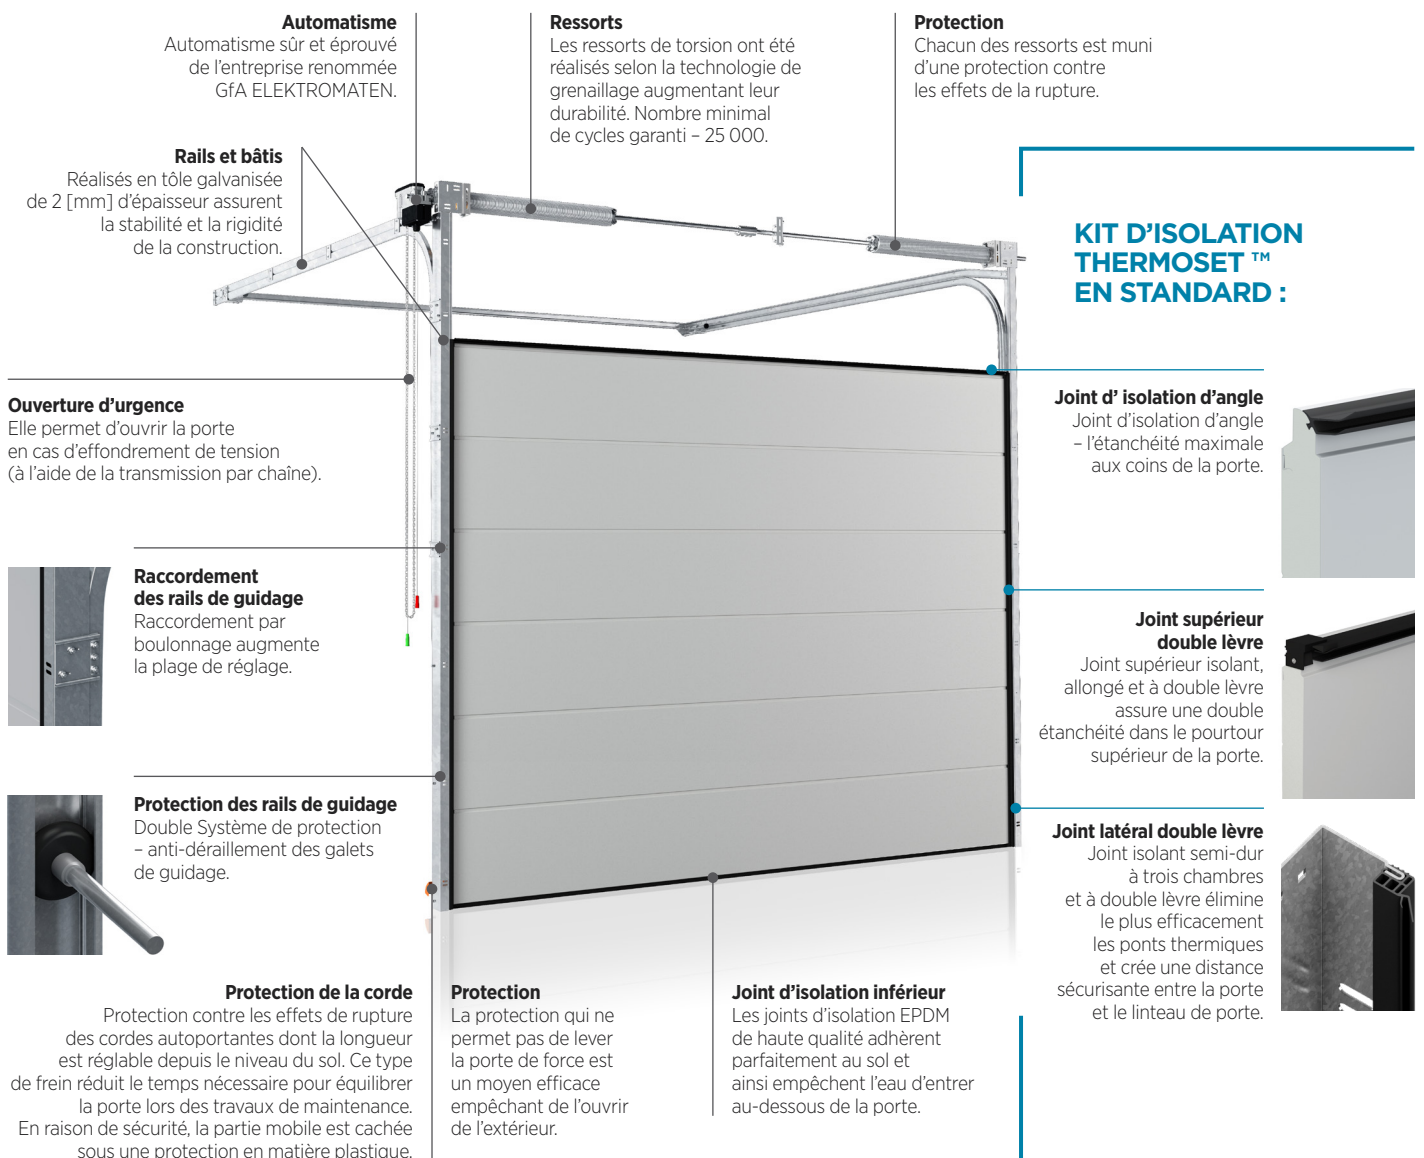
**Automatisme**
Automatisme sûr et éprouvé de l'entreprise renommée GfA ELEKTROMATEN.

**Ressorts**
Les ressorts de torsion ont été réalisés selon la technologie de grenaillage augmentant leur durabilité. Nombre minimal de cycles garanti – 25 000.

**Protection**
Chacun des ressorts est muni d'une protection contre les effets de la rupture.

**Rails et bâtis**
Réalisés en tôle galvanisée de 2 [mm] d'épaisseur assurent la stabilité et la rigidité de la construction.

**KIT D'ISOLATION THERMOSET ™ EN STANDARD :**

**Ouverture d'urgence**
Elle permet d'ouvrir la porte en cas d'effondrement de tension (à l'aide de la transmission par chaîne).

**Joint d' isolation d'angle**
Joint d'isolation d'angle – l'étanchéité maximale aux coins de la porte.

**Raccordement des rails de guidage**
Raccordement par boulonnage augmente la plage de réglage.

**Joint supérieur double lèvre**
Joint supérieur isolant, allongé et à double lèvre assure une double étanchéité dans le pourtour supérieur de la porte.

**Protection des rails de guidage**
Double Système de protection – anti-déraillement des galets de guidage.

**Joint latéral double lèvre**
Joint isolant semi-dur à trois chambres et à double lèvre élimine le plus efficacement les ponts thermiques et crée une distance sécurisante entre la porte et le linteau de porte.

**Protection de la corde**
Protection contre les effets de rupture des cordes autoportantes dont la longueur est réglable depuis le niveau du sol. Ce type de frein réduit le temps nécessaire pour équilibrer la porte lors des travaux de maintenance. En raison de sécurité, la partie mobile est cachée sous une protection en matière plastique.

**Protection**
La protection qui ne permet pas de lever la porte de force est un moyen efficace empêchant de l'ouvrir de l'extérieur.

**Joint d'isolation inférieur**
Les joints d'isolation EPDM de haute qualité adhèrent parfaitement au sol et ainsi empêchent l'eau d'entrer au-dessous de la porte.